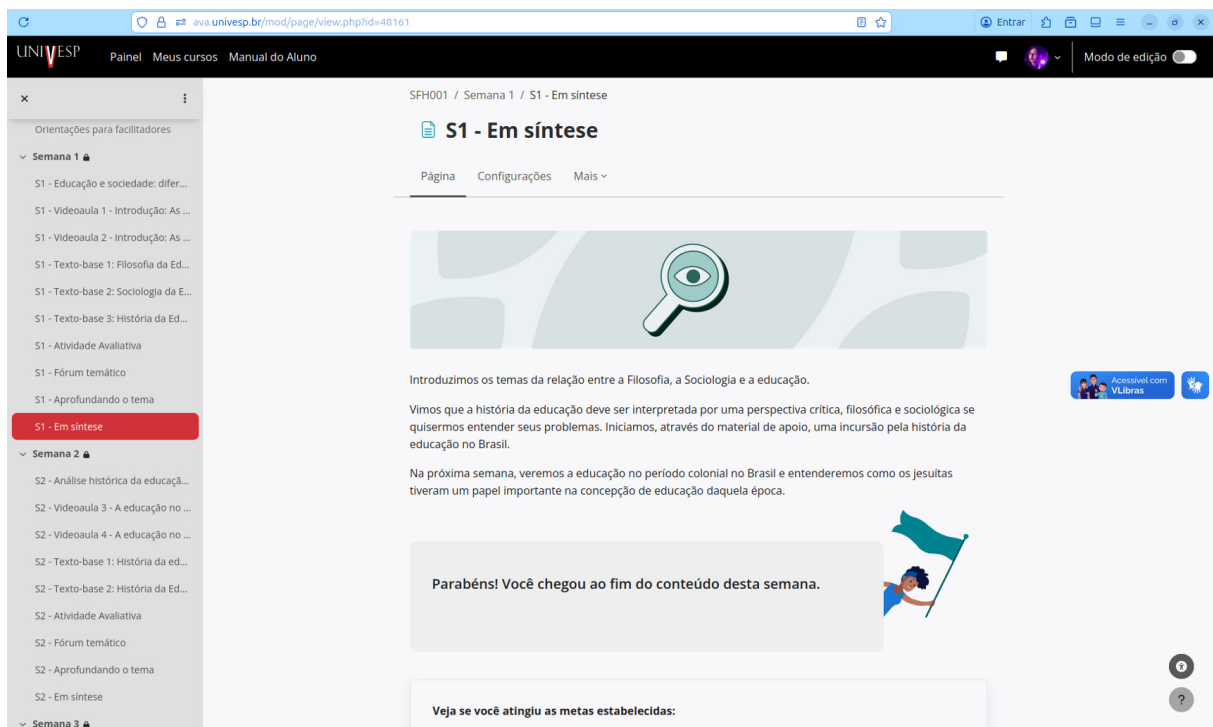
ava.univesp.br/mod/page/view.php?id=48161

Entrar

UNIVESP Painel Meus cursos Manual do Aluno

Modo de edição

Orientações para facilitadores

Semana 1

S1 - Educação e sociedade: difer...

S1 - Videoaula 1 - Introdução: As ...

S1 - Videoaula 2 - Introdução: As ...

S1 - Texto-base 1: Filosofia da Ed...

S1 - Texto-base 2: Sociologia da E...

S1 - Texto-base 3: História da Ed...

S1 - Atividade Avaliativa

S1 - Fórum temático

S1 - Aprofundando o tema

S1 - Em síntese

Semana 2

S2 - Análise histórica da educaçã...

S2 - Videoaula 3 - A educação no ...

S2 - Videoaula 4 - A educação no ...

S2 - Texto-base 1: História da ed...

S2 - Texto-base 2: História da Ed...

S2 - Atividade Avaliativa

S2 - Fórum temático

S2 - Aprofundando o tema

S2 - Em síntese

Semana 3

SFH001 / Semana 1 / S1 - Em síntese

S1 - Em síntese

Página Configurações Mais

Introduzimos os temas da relação entre a Filosofia, a Sociologia e a educação.

Vimos que a história da educação deve ser interpretada por uma perspectiva crítica, filosófica e sociológica se quisermos entender seus problemas. Iniciamos, através do material de apoio, uma incursão pela história da educação no Brasil.

Na próxima semana, veremos a educação no período colonial no Brasil e entenderemos como os jesuítas tiveram um papel importante na concepção de educação daquela época.

Parabéns! Você chegou ao fim do conteúdo desta semana.

Veja se você atingiu as metas estabelecidas:

Acessível com VLibras